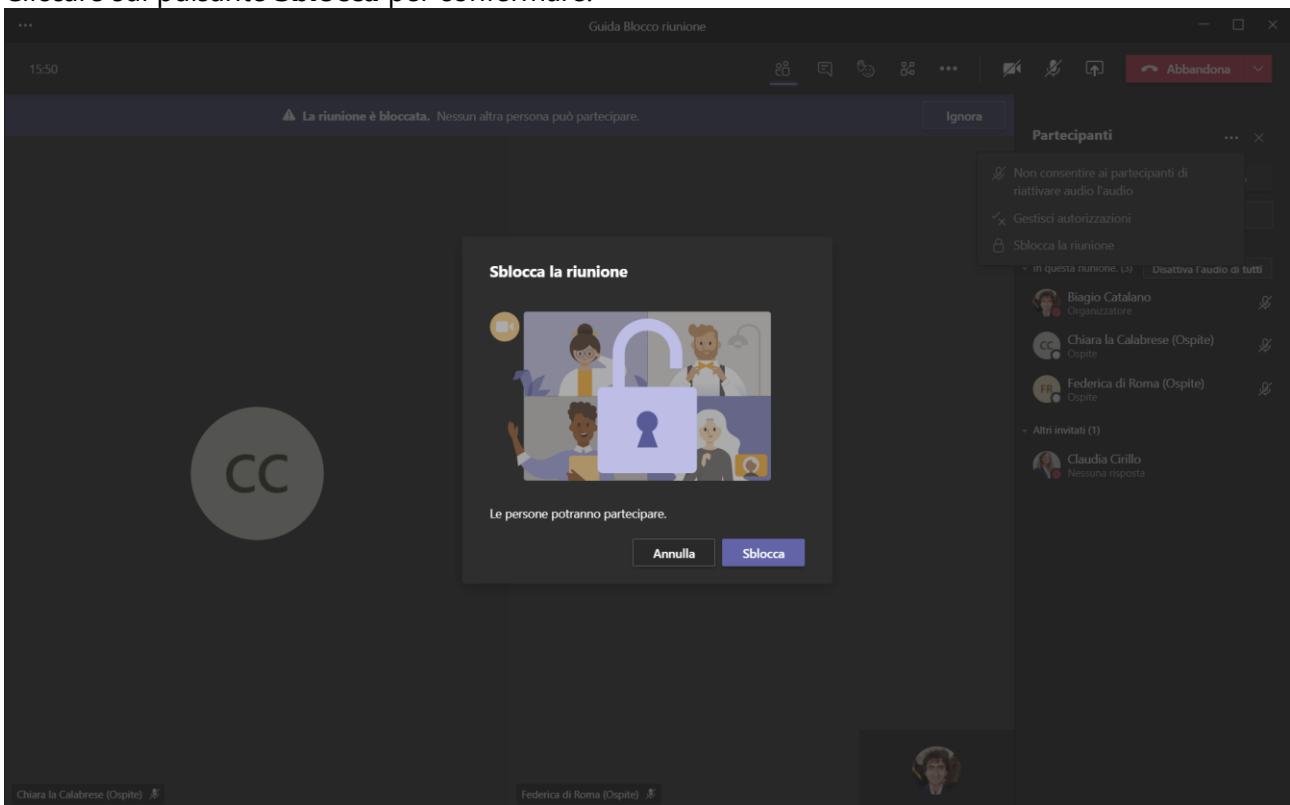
Cliccare sul pulsante Sblocca per confermare.

...

Guida Blocco riunione

15:50

Abbandona

La riunione è bloccata. Nessun altra persona può partecipare.

Ignora

Partecipanti

Non consentire ai partecipanti di riattivare audio l'audio

Gestisci autorizzazioni

Sblocca la riunione

In questa riunione. (3)

Disattiva l'audio di tutti

Biagio Catalano
Organizzatore

Chiara la Calabrese (Ospite)
Ospite

Federica di Roma (Ospite)
Ospite

Altri invitati (1)

Claudia Cirillo
Nessuna risposta

Sblocca la riunione

Le persone potranno partecipare.

Annulla

Sblocca

CC

Chiara la Calabrese (Ospite)

Federica di Roma (Ospite)